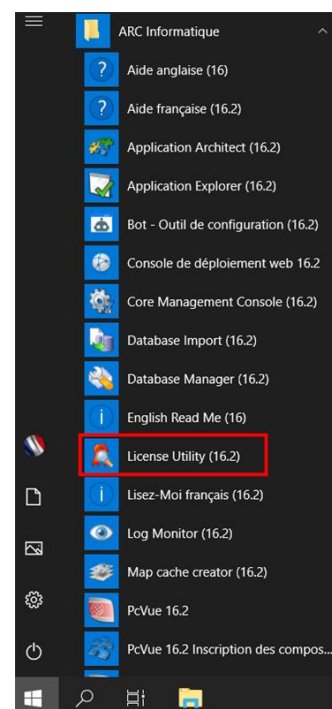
ARC Informatique

Aide anglaise (16)

Aide française (16.2)

Application Architect (16.2)

Application Explorer (16.2)

Bot - Outil de configuration (16.2)

Console de déploiement web 16.2

Core Management Console (16.2)

Database Import (16.2)

Database Manager (16.2)

English Read Me (16)

License Utility (16.2)

Lisez-Moi français (16.2)

Log Monitor (16.2)

Map cache creator (16.2)

PcVue 16.2

PcVue 16.2 Inscription des compos...